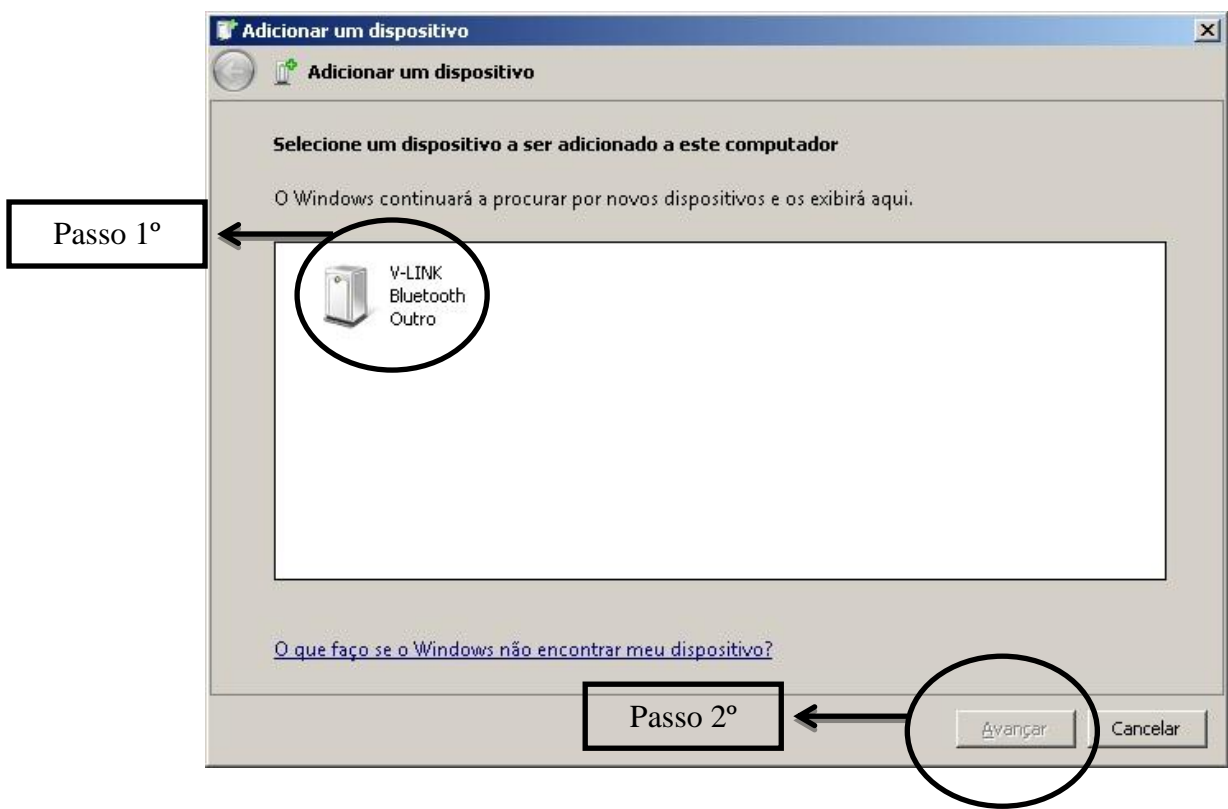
Adicionar um dispositivo

Adicionar um dispositivo

Selecione um dispositivo a ser adicionado a este computador

O Windows continuará a procurar por novos dispositivos e os exibirá aqui.

Passo 1º

V-LINK
Bluetooth
Outro

O que faço se o Windows não encontrar meu dispositivo?

Passo 2º

Avançar

Cancelar